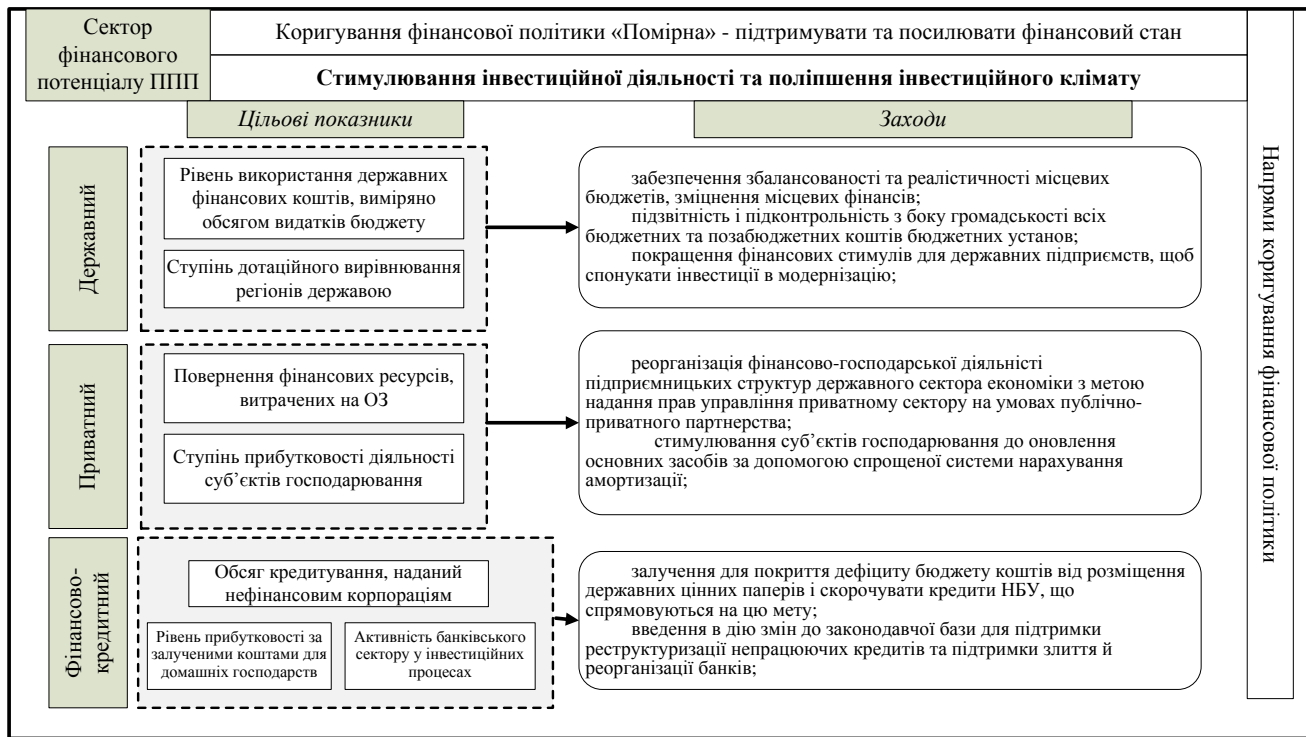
Сектор фінансового потенціалу ППП

Коригування фінансової політики «Помірна» - підтримувати та посилювати фінансовий стан

Стимулювання інвестиційної діяльності та поліпшення інвестиційного клімату

Цільові показники

Заходи

Державний

Рівень використання державних фінансових коштів, виміряно обсягом видатків бюджету

Ступінь дотаційного вирівнювання регіонів державою

забезпечення збалансованості та реалістичності місцевих бюджетів, зміцнення місцевих фінансів;
підзвітність і підконтрольність з боку громадськості всіх бюджетних та позабюджетних коштів бюджетних установ;
покращення фінансових стимулів для державних підприємств, щоб спонукати інвестиції в модернізацію;

Приватний

Повернення фінансових ресурсів, витрачених на ОЗ

Ступінь прибутковості діяльності суб'єктів господарювання

реорганізація фінансово-господарської діяльності підприємницьких структур державного сектора економіки з метою надання прав управління приватному сектору на умовах публічно-приватного партнерства;
стимулювання суб'єктів господарювання до оновлення основних засобів за допомогою спрощеної системи нарахування амортизації;

Фінансово-кредитний

Обсяг кредитування, наданий нефінансовим корпораціям

Рівень прибутковості за залученими коштами для домашніх господарств

Активність банківського сектору у інвестиційних процесах

залучення для покриття дефіциту бюджету коштів від розміщення державних цінних паперів і скорочувати кредити НБУ, що спрямовуються на цю мету;
введення в дію змін до законодавчої бази для підтримки реструктуризації непрацюючих кредитів та підтримки злиття й реорганізації банків;

Напрями коригування фінансової політики